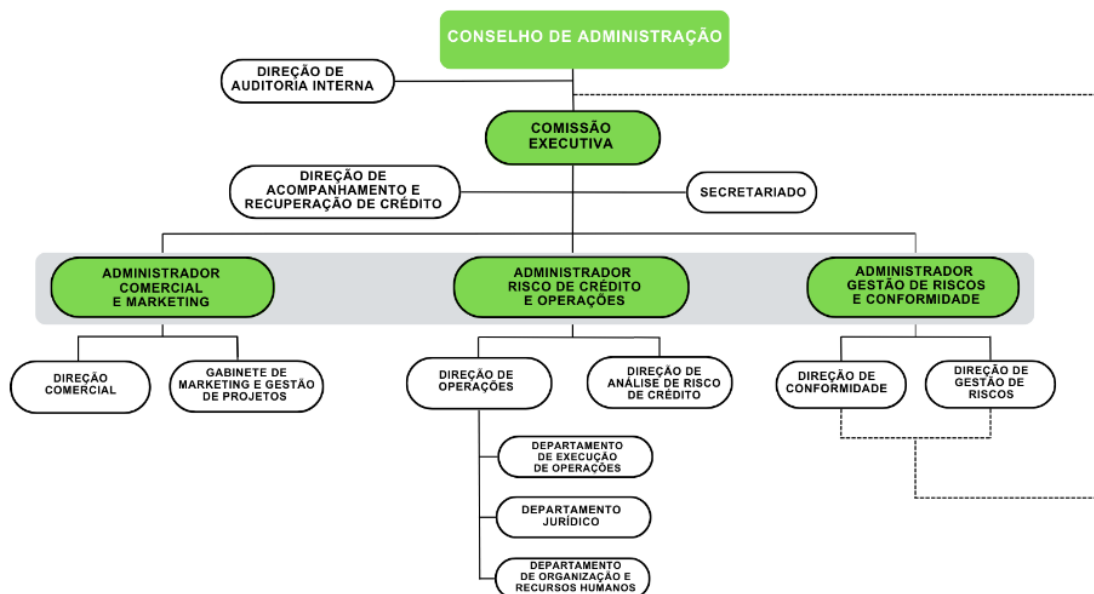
CONSELHO DE ADMINISTRAÇÃO

DIREÇÃO DE AUDITORIA INTERNA

COMISSÃO EXECUTIVA

DIREÇÃO DE ACOMPANHAMENTO E RECUPERAÇÃO DE CRÉDITO

SECRETARIADO

ADMINISTRADOR COMERCIAL E MARKETING

ADMINISTRADOR RISCO DE CRÉDITO E OPERAÇÕES

ADMINISTRADOR GESTÃO DE RISCOS E CONFORMIDADE

DIREÇÃO COMERCIAL

GABINETE DE MARKETING E GESTÃO DE PROJETOS

DIREÇÃO DE OPERAÇÕES

DIREÇÃO DE ANÁLISE DE RISCO DE CRÉDITO

DIREÇÃO DE CONFORMIDADE

DIREÇÃO DE GESTÃO DE RISCOS

DEPARTAMENTO DE EXECUÇÃO DE OPERAÇÕES

DEPARTAMENTO JURÍDICO

DEPARTAMENTO DE ORGANIZAÇÃO E RECURSOS HUMANOS